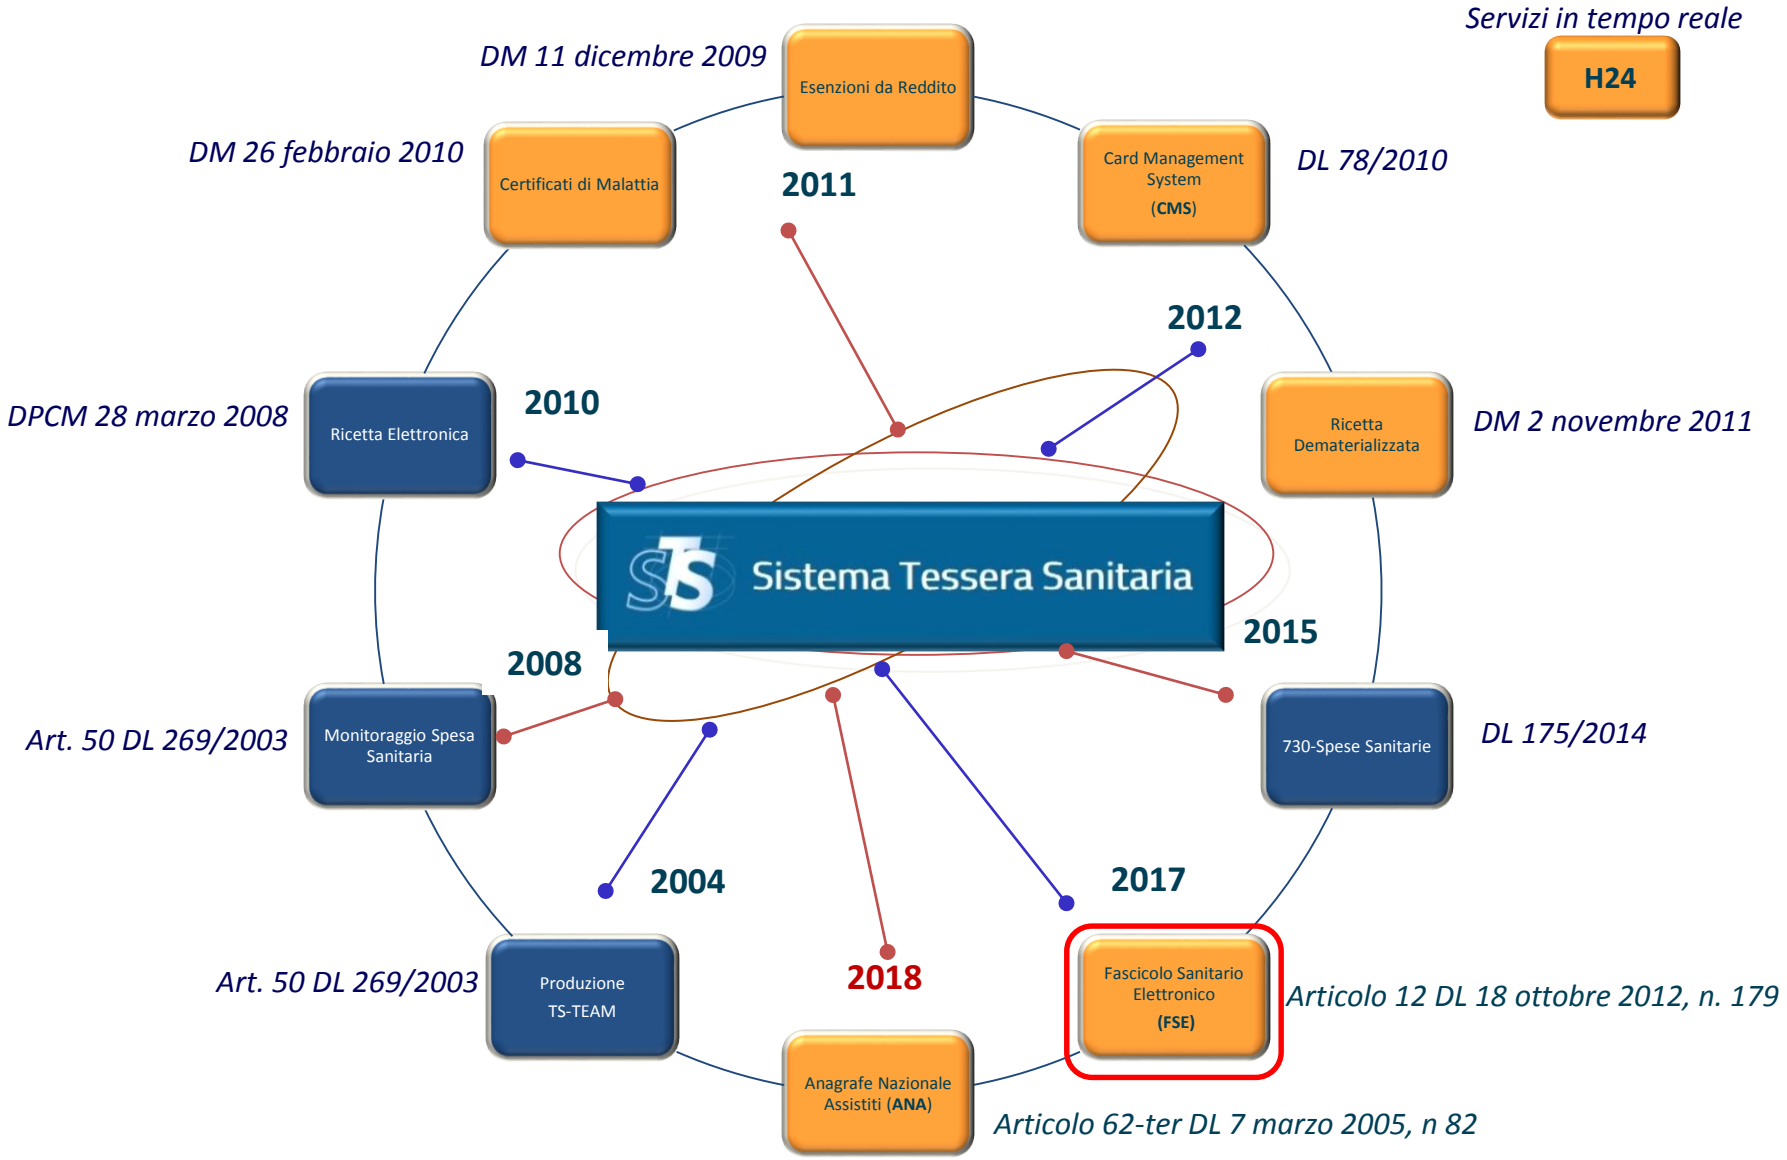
Servizi in tempo reale
H24

DM 11 dicembre 2009
Esenzioni da Reddito

DM 26 febbraio 2010
Certificati di Malattia

2011

Card Management System (CMS)
DL 78/2010

2012

DPCM 28 marzo 2008
Ricetta Elettronica

2010

Ricetta Dematerializzata
DM 2 novembre 2011

Sistema Tessera Sanitaria

2015

2008

Art. 50 DL 269/2003
Monitoraggio Spesa Sanitaria

730-Spese Sanitarie
DL 175/2014

2004

2017

Art. 50 DL 269/2003
Produzione TS-TEAM

2018

Fascicolo Sanitario Elettronico (FSE)
Articolo 12 DL 18 ottobre 2012, n. 179

Anagrafe Nazionale Assistiti (ANA)
Articolo 62-ter DL 7 marzo 2005, n 82